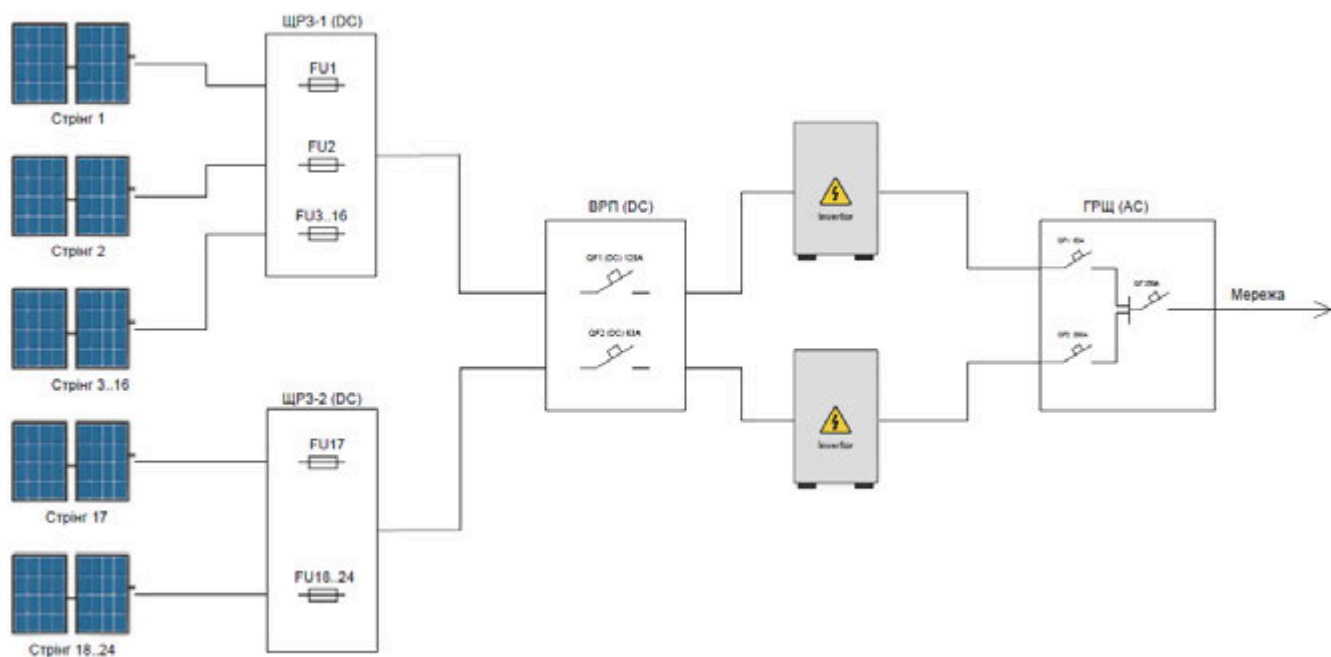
ЩРЗ-1 (DC)

FU1

FU2

FU3..16

Стрінг 1

Стрінг 2

Стрінг 3..16

ВРП (DC)

QF1 (DC) 125A

QF2 (DC) 63A

Inverter

Inverter

ГРЩ (AC)

QF1 40A

QF2 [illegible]

QF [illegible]

Мережа

ЩРЗ-2 (DC)

FU17

FU18..24

Стрінг 17

Стрінг 18..24